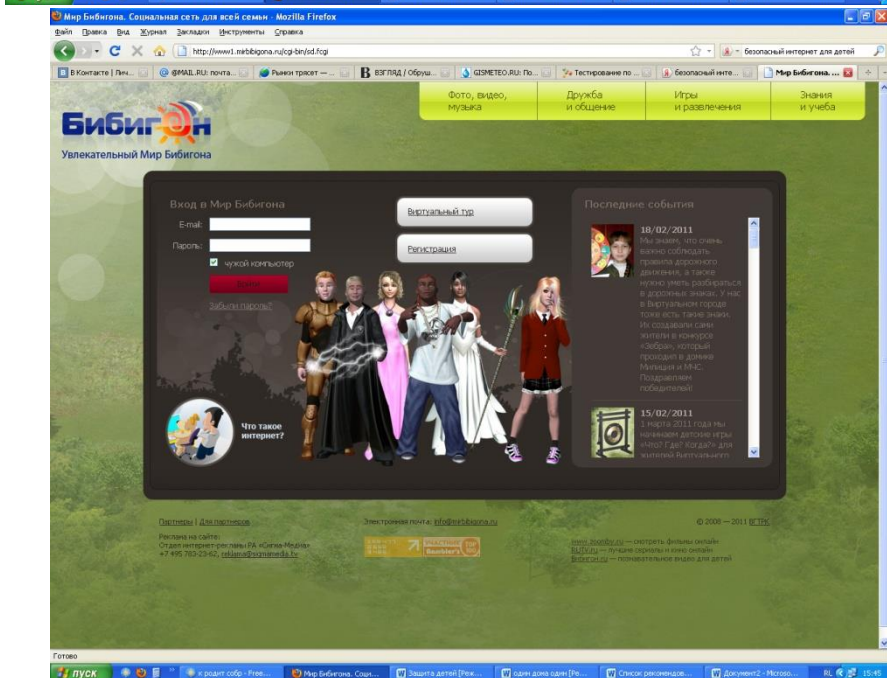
Мир Бибигона. Социальная сеть для всей семьи - Mozilla Firefox

Файл Правка Вид Журнал Закладки Инструменты Справка

http://www1.mirbibigona.ru/cgi-bin/sd.fcgi

безопасный интернет для детей

В Контакте | Лич... @MAIL.RU: почта... Рынки трясет — ... ВЗГЛЯД / Обсуж... GISMETEO.RU: По... Тестирование по ... безопасный инте... Мир Бибигона. ...

Фото, видео, музыка | Дружба и общение | Игры и развлечения | Знания и учеба

Бибигон
Увлекательный Мир Бибигона

Вход в Мир Бибигона
E-mail:
Пароль:
чужой компьютер
Войти
Забыли пароль?

Виртуальный тур

Регистрация

Что такое интернет?

Последние события

18/02/2011
Мы знаем, что очень важно соблюдать правила дорожного движения, а также нужно уметь разбираться в дорожных знаках. У нас в Виртуальном городе тоже есть такие знаки. Их создавали сами жители в конкурсе «Зебра», который проходил в домике Милиция и МЧС. Поздравляем победителей!

15/02/2011
1 марта 2011 года мы начинаем детские игры «Что? Где? Когда?» для жителей Виртуального

Партнеры | Для партнеров

Реклама на сайте:
Отдел интернет-рекламы РА «Сигма-Медиа»
+7 495 783-23-62, reklama@sigmamedia.tv

Электронная почта: info@mirbibigona.ru

© 2008 — 2011 ВГТРК

www.zoomby.ru — смотреть фильмы онлайн
RUTV.ru — лучшие сериалы и кино онлайн
Bibigon.ru — познавательное видео для детей

Готово

пуск | к родит собр - Free... | Мир Бибигона. Соци... | Защита детей [Реж... | один дома один [Ре... | Список рекомендов... | Документ2 - Micros... | RU 15:45